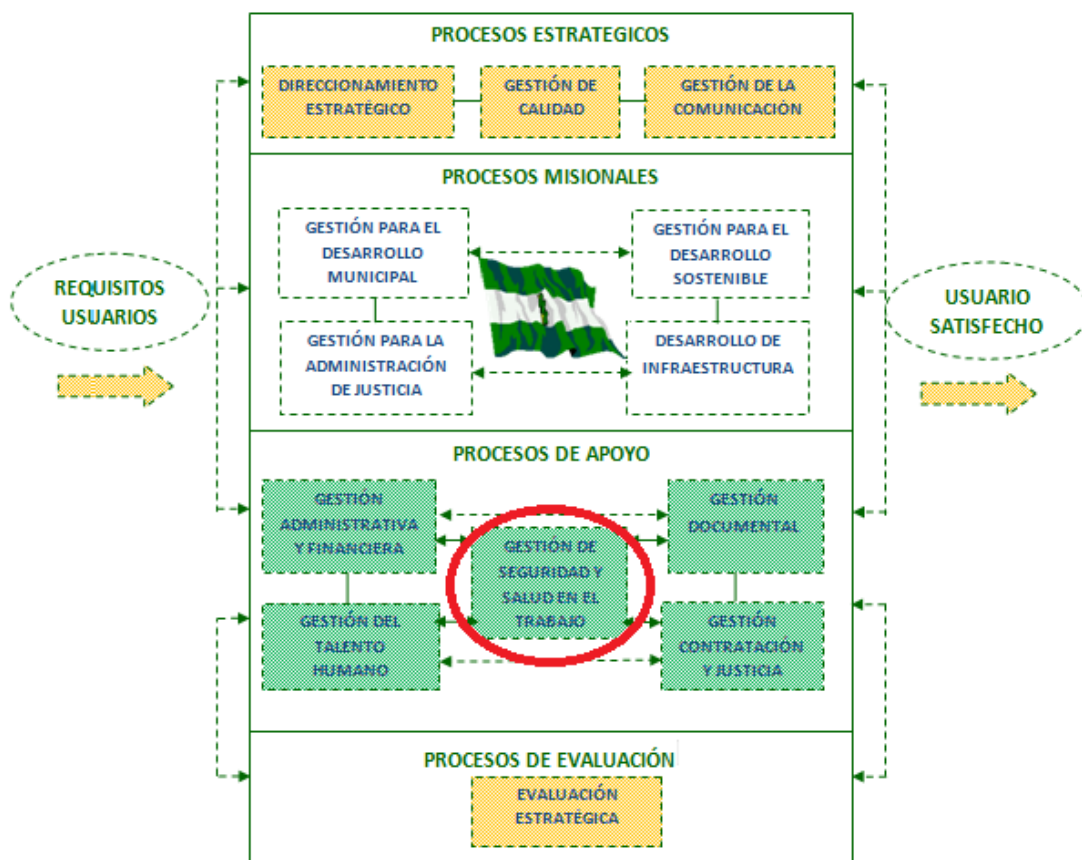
PROCESOS ESTRATEGICOS

DIRECCIONAMIENTO ESTRATÉGICO

GESTIÓN DE CALIDAD

GESTIÓN DE LA COMUNICACIÓN

PROCESOS MISIONALES

GESTIÓN PARA EL DESARROLLO MUNICIPAL

GESTIÓN PARA EL DESARROLLO SOSTENIBLE

GESTIÓN PARA LA ADMINISTRACIÓN DE JUSTICIA

DESARROLLO DE INFRAESTRUCTURA

REQUISITOS USUARIOS

USUARIO SATISFECHO

PROCESOS DE APOYO

GESTION ADMINISTRATIVA Y FINANCIERA

GESTIÓN DE SEGURIDAD Y SALUD EN EL TRABAJO

GESTIÓN DOCUMENTAL

GESTIÓN DEL TALENTO HUMANO

GESTIÓN CONTRATACIÓN Y JUSTICIA

PROCESOS DE EVALUACIÓN

EVALUACIÓN ESTRATÉGICA